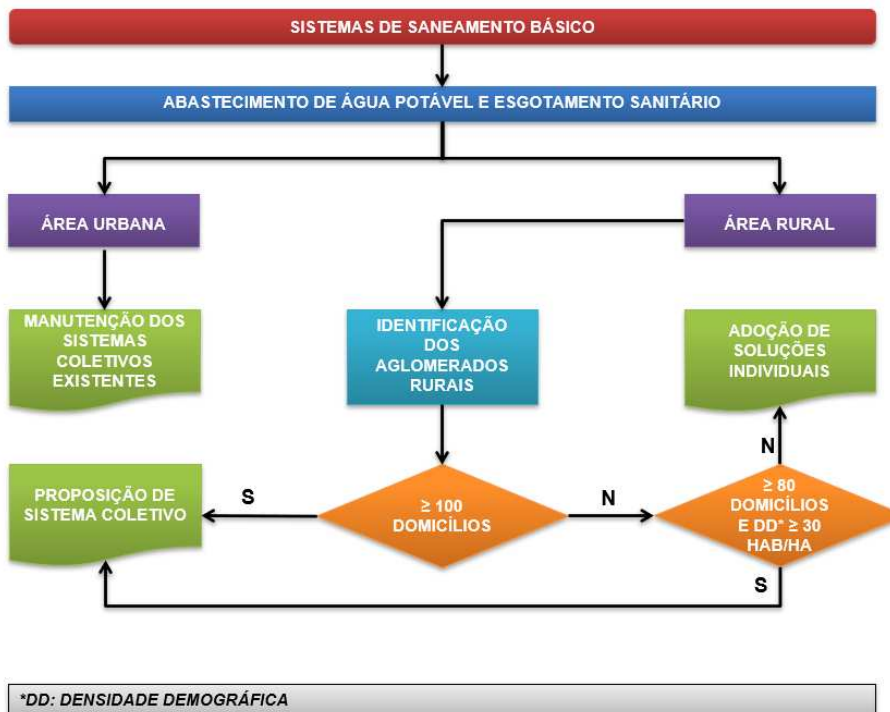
SISTEMAS DE SANEAMENTO BÁSICO

ABASTECIMENTO DE ÁGUA POTÁVEL E ESGOTAMENTO SANITÁRIO

ÁREA URBANA

ÁREA RURAL

MANUTENÇÃO DOS SISTEMAS COLETIVOS EXISTENTES

IDENTIFICAÇÃO DOS AGLOMERADOS RURAIS

ADOÇÃO DE SOLUÇÕES INDIVIDUAIS

N

PROPOSIÇÃO DE SISTEMA COLETIVO

S

≥ 100 DOMICÍLIOS

N

≥ 80 DOMICÍLIOS E DD* ≥ 30 HAB/HA

S

*DD: DENSIDADE DEMOGRÁFICA